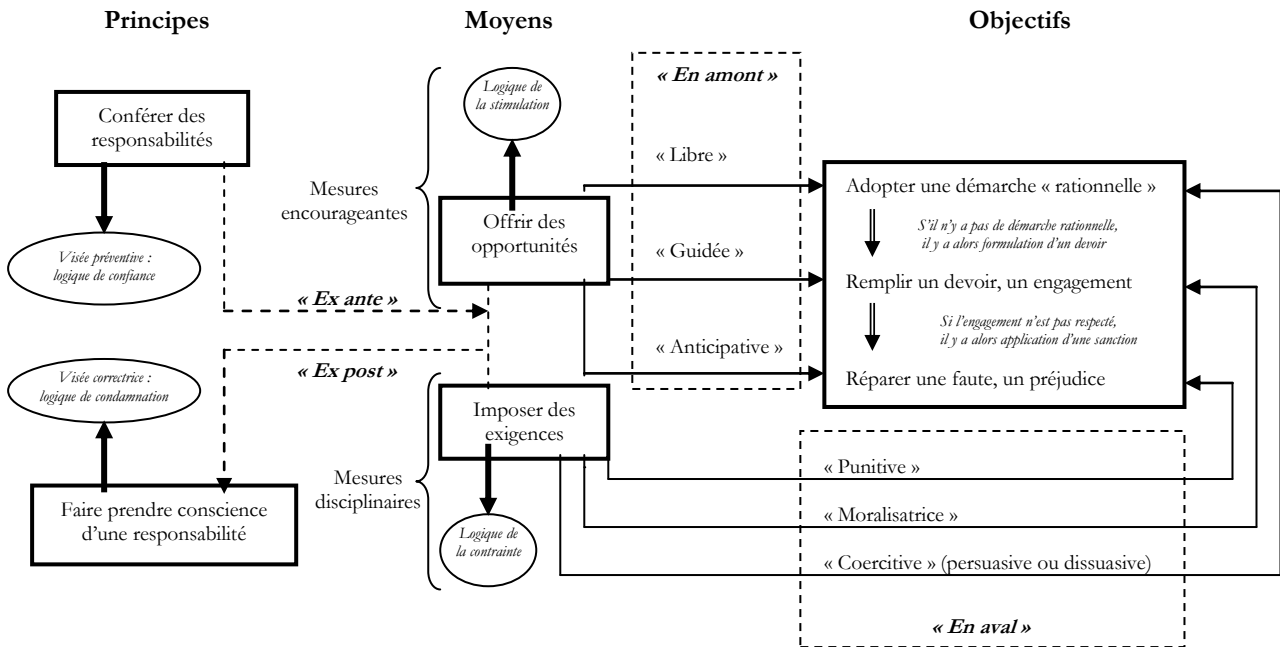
Principes

Moyens

Objectifs

Conférer des responsabilités

Visée préventive : logique de confiance

Mesures encourageantes

Logique de la stimulation

Offrir des opportunités

« En amont »

« Libre »

« Guidée »

« Anticipative »

Adopter une démarche « rationnelle »

S'il n'y a pas de démarche rationnelle, il y a alors formulation d'un devoir

Remplir un devoir, un engagement

Si l'engagement n'est pas respecté, il y a alors application d'une sanction

Réparer une faute, un préjudice

« Ex ante »

« Ex post »

Visée correctrice : logique de condamnation

Imposer des exigences

Mesures disciplinaires

Logique de la contrainte

Faire prendre conscience d'une responsabilité

« Punitive »

« Moralisatrice »

« Coercitive » (persuasive ou dissuasive)

« En aval »